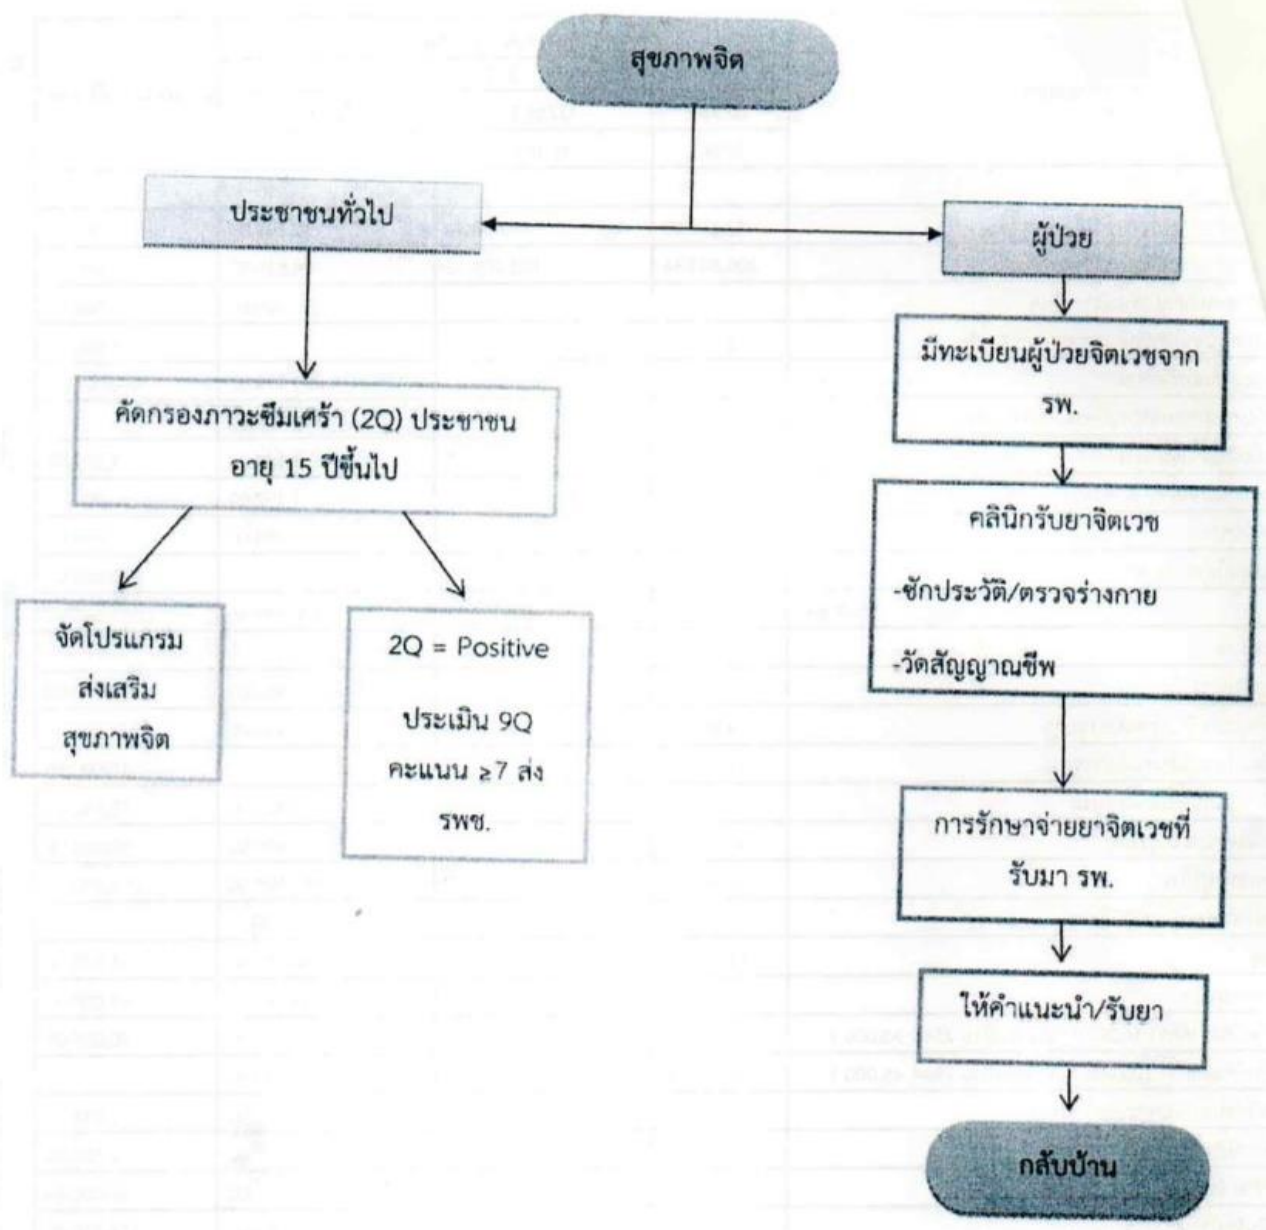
สุขภาพจิต

ประชาชนทั่วไป

ผู้ป่วย

คัดกรองภาวะซึมเศร้า (2Q) ประชาชน อายุ 15 ปีขึ้นไป

จัดโปรแกรม ส่งเสริม สุขภาพจิต

2Q = Positive

ประเมิน 9Q คะแนน ≥7 ส่ง รพช.

มีทะเบียนผู้ป่วยจิตเวชจาก รพ.

คลินิกรับยาจิตเวช

-ซักประวัติ/ตรวจร่างกาย

-วัดสัญญาณชีพ

การรักษาจ่ายยาจิตเวชที่รับมา รพ.

ให้คำแนะนำ/รับยา

กลับบ้าน